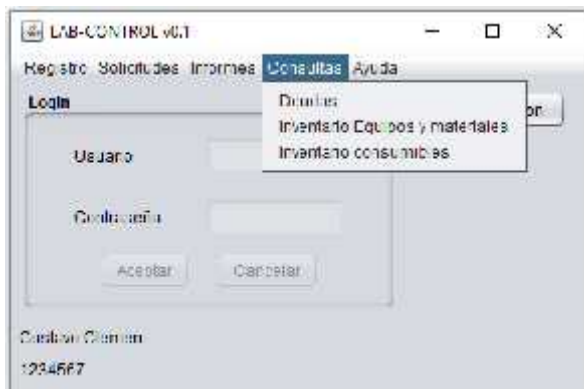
LAB-CONTROL v0.1

Registro Solicitudes Informes Consultas Ayuda

Login

Docentes
Inventario Equipos y materiales
Inventario consumibles

Usuario

Contraseña

Aceptar Cancelar

or

Gustavo Clemen

1234567